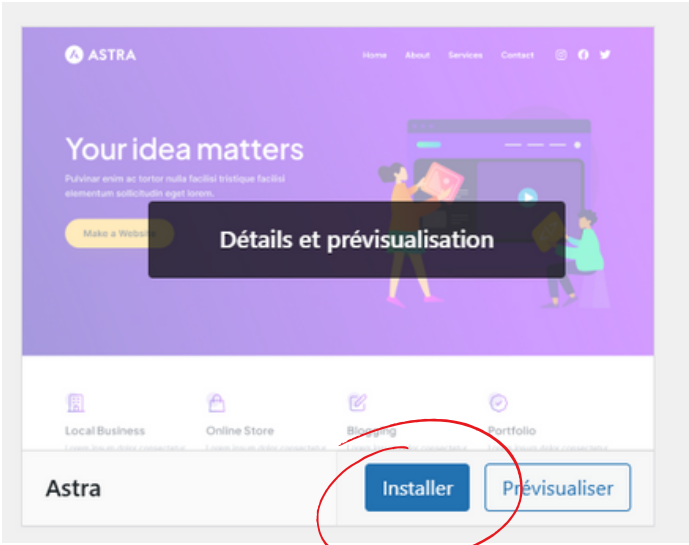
ASTRA

Home About Services Contact

Your idea matters

Pulvinar enim ac tortor nulla facilisi tristique facilisi elementum sollicitudin eget lorem.

Make a Website

Détails et prévisualisation

Local Business

Online Store

Blogging

Portfolio

Astra

Installer

Prévisualiser